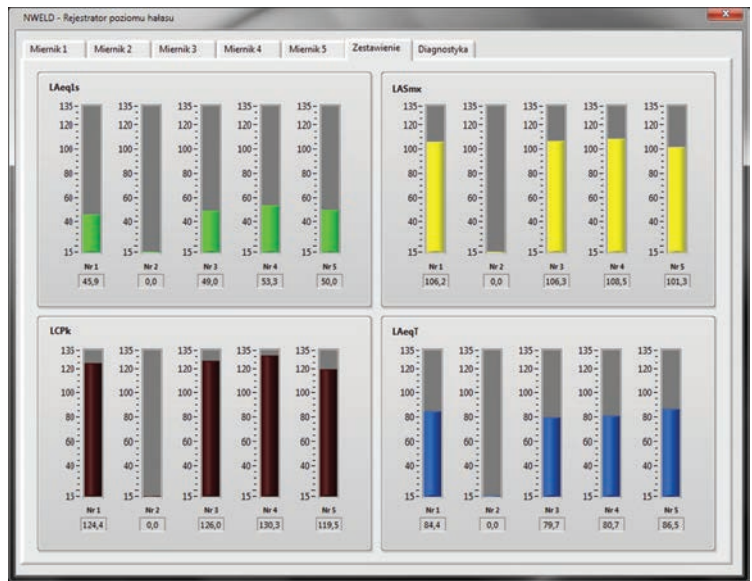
NWELD - Rejestrator poziomu hałasu

Miernik 1 | Miernik 2 | Miernik 3 | Miernik 4 | Miernik 5 | Zestawienie | Diagnostyka

LAeq1s

135 120 100 80 60 40 15

Nr 1 45,9
Nr 2 0,0
Nr 3 49,0
Nr 4 53,3
Nr 5 50,0

LASmx

135 120 100 80 60 40 15

Nr 1 106,2
Nr 2 0,0
Nr 3 106,3
Nr 4 108,5
Nr 5 101,3

LCPk

135 120 100 80 60 40 15

Nr 1 124,4
Nr 2 0,0
Nr 3 126,0
Nr 4 130,3
Nr 5 119,5

LAeqT

135 120 100 80 60 40 15

Nr 1 84,4
Nr 2 0,0
Nr 3 79,7
Nr 4 80,7
Nr 5 86,5